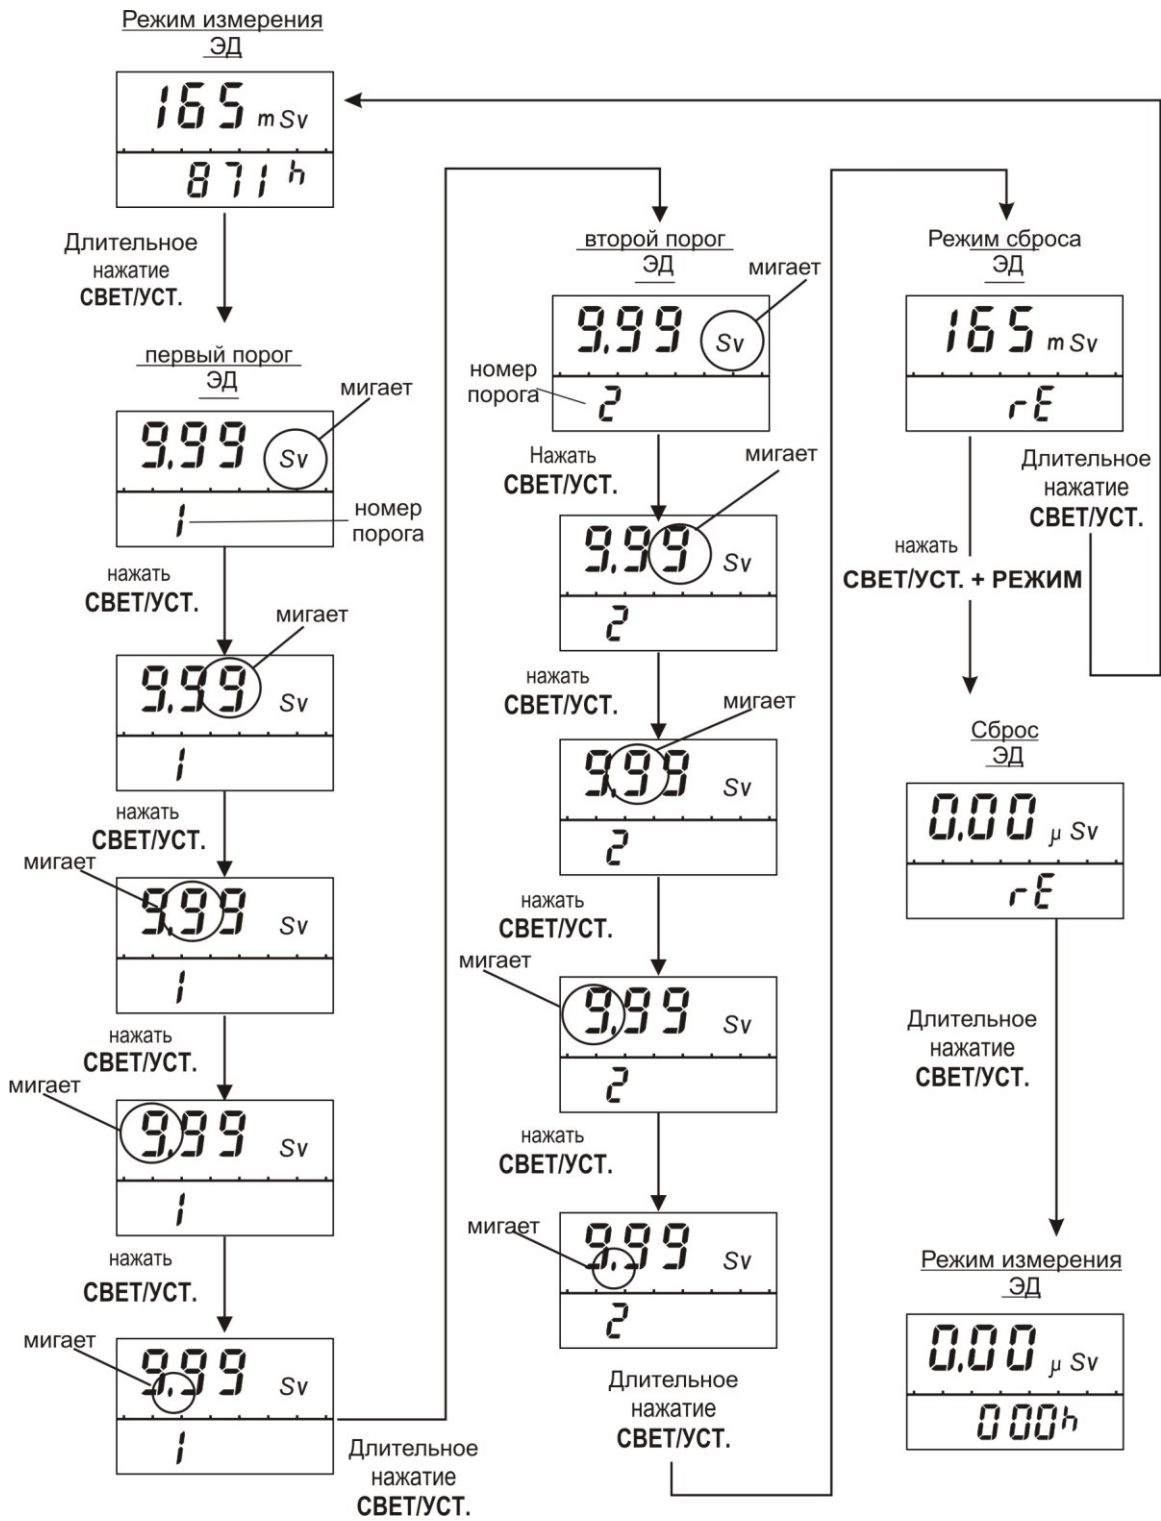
Режим измерения ЭД

165 mSv
871 h

Длительное нажатие СВЕТ/УСТ.

первый порог ЭД

мигает
9,99 Sv
1
номер порога

нажать СВЕТ/УСТ.

мигает
9,99 Sv
1

нажать СВЕТ/УСТ.

мигает
9,99 Sv
1

нажать СВЕТ/УСТ.

мигает
9,99 Sv
1

нажать СВЕТ/УСТ.

мигает
9,99 Sv
1

Длительное нажатие СВЕТ/УСТ.

второй порог ЭД

мигает
9,99 Sv
номер порога
2

Нажать СВЕТ/УСТ.

мигает
9,99 Sv
2

нажать СВЕТ/УСТ.

мигает
9,99 Sv
2

нажать СВЕТ/УСТ.

мигает
9,99 Sv
2

нажать СВЕТ/УСТ.

мигает
9,99 Sv
2

Длительное нажатие СВЕТ/УСТ.

Режим сброса ЭД

165 mSv
rE

Длительное нажатие СВЕТ/УСТ.

нажать СВЕТ/УСТ. + РЕЖИМ

Сброс ЭД

0,00 μSv
rE

Длительное нажатие СВЕТ/УСТ.

Режим измерения ЭД

0,00 μSv
000h